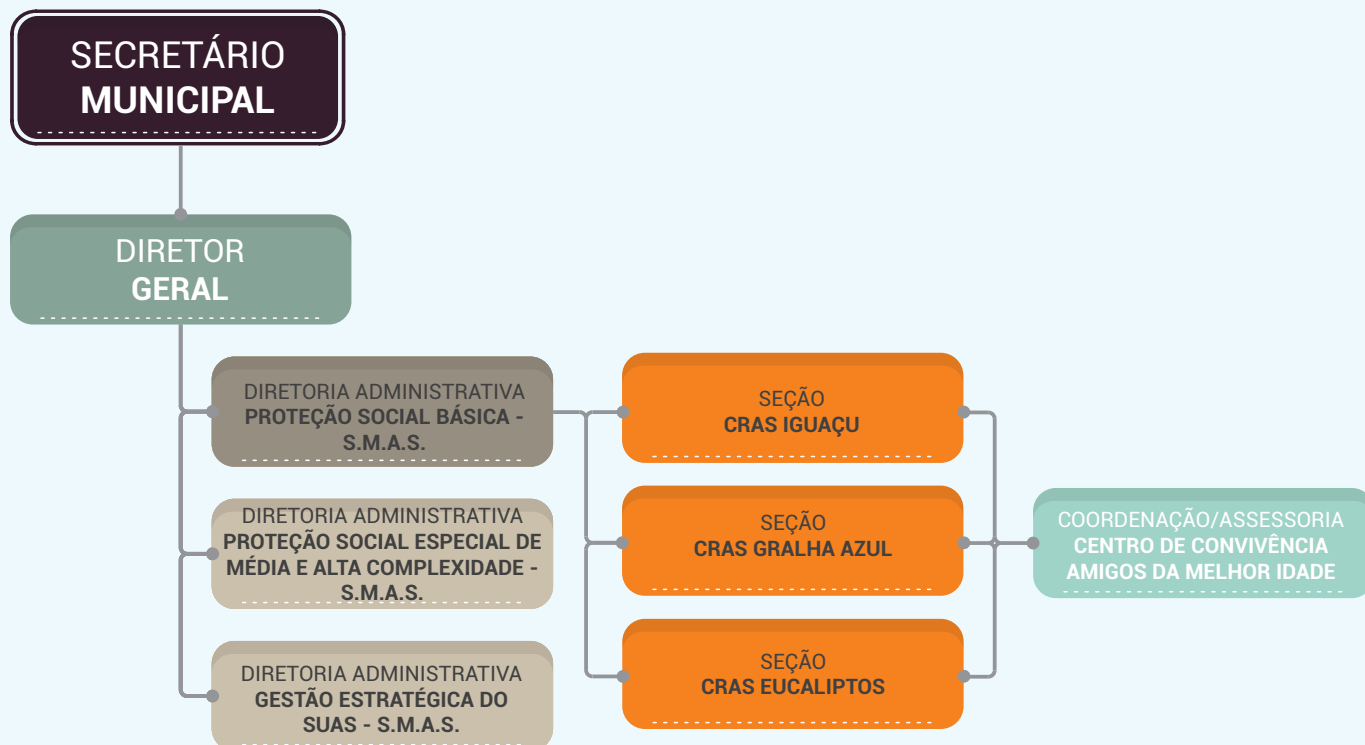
SECRETÁRIO
MUNICIPAL

DIRETOR
GERAL

DIRETORIA ADMINISTRATIVA
PROTEÇÃO SOCIAL BÁSICA - S.M.A.S.

DIRETORIA ADMINISTRATIVA
PROTEÇÃO SOCIAL ESPECIAL DE MÉDIA E ALTA COMPLEXIDADE - S.M.A.S.

DIRETORIA ADMINISTRATIVA
GESTÃO ESTRATÉGICA DO SUAS - S.M.A.S.

SEÇÃO
CRAS IGUAÇU

SEÇÃO
CRAS GRALHA AZUL

SEÇÃO
CRAS EUCALIPTOS

COORDENAÇÃO/ASSESSORIA
CENTRO DE CONVIVÊNCIA AMIGOS DA MELHOR IDADE